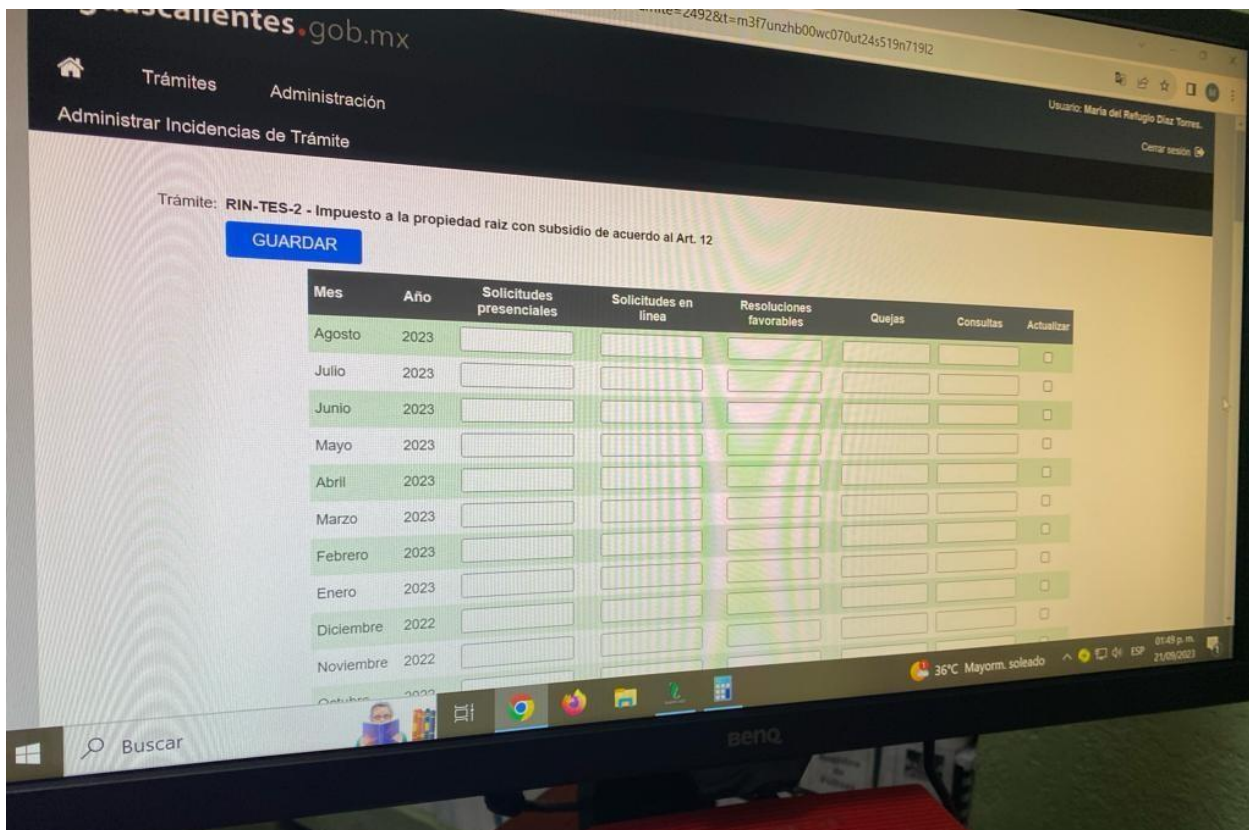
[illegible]scalientes.gob.mx

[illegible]=2492&t=m3f7unzhb00wc070ut24s519n719l2

Trámites
Administración
Administrar Incidencias de Trámite

Usuario: María del Refugio Díaz Torres.
Cerrar sesión

Trámite: RIN-TES-2 - Impuesto a la propiedad raiz con subsidio de acuerdo al Art. 12

GUARDAR

| Mes | Año | Solicitudes presenciales | Solicitudes en línea | Resoluciones favorables | Quejas | Consultas | Actualizar |
|---|---|---|---|---|---|---|---|
| Agosto | 2023 | | | | | | |
| Julio | 2023 | | | | | | |
| Junio | 2023 | | | | | | |
| Mayo | 2023 | | | | | | |
| Abril | 2023 | | | | | | |
| Marzo | 2023 | | | | | | |
| Febrero | 2023 | | | | | | |
| Enero | 2023 | | | | | | |
| Diciembre | 2022 | | | | | | |
| Noviembre | 2022 | | | | | | |
| Octubre | 2022 | | | | | | |

Buscar

36°C Mayorm. soleado
ESP
01:49 p. m.
21/09/2023

BenQ